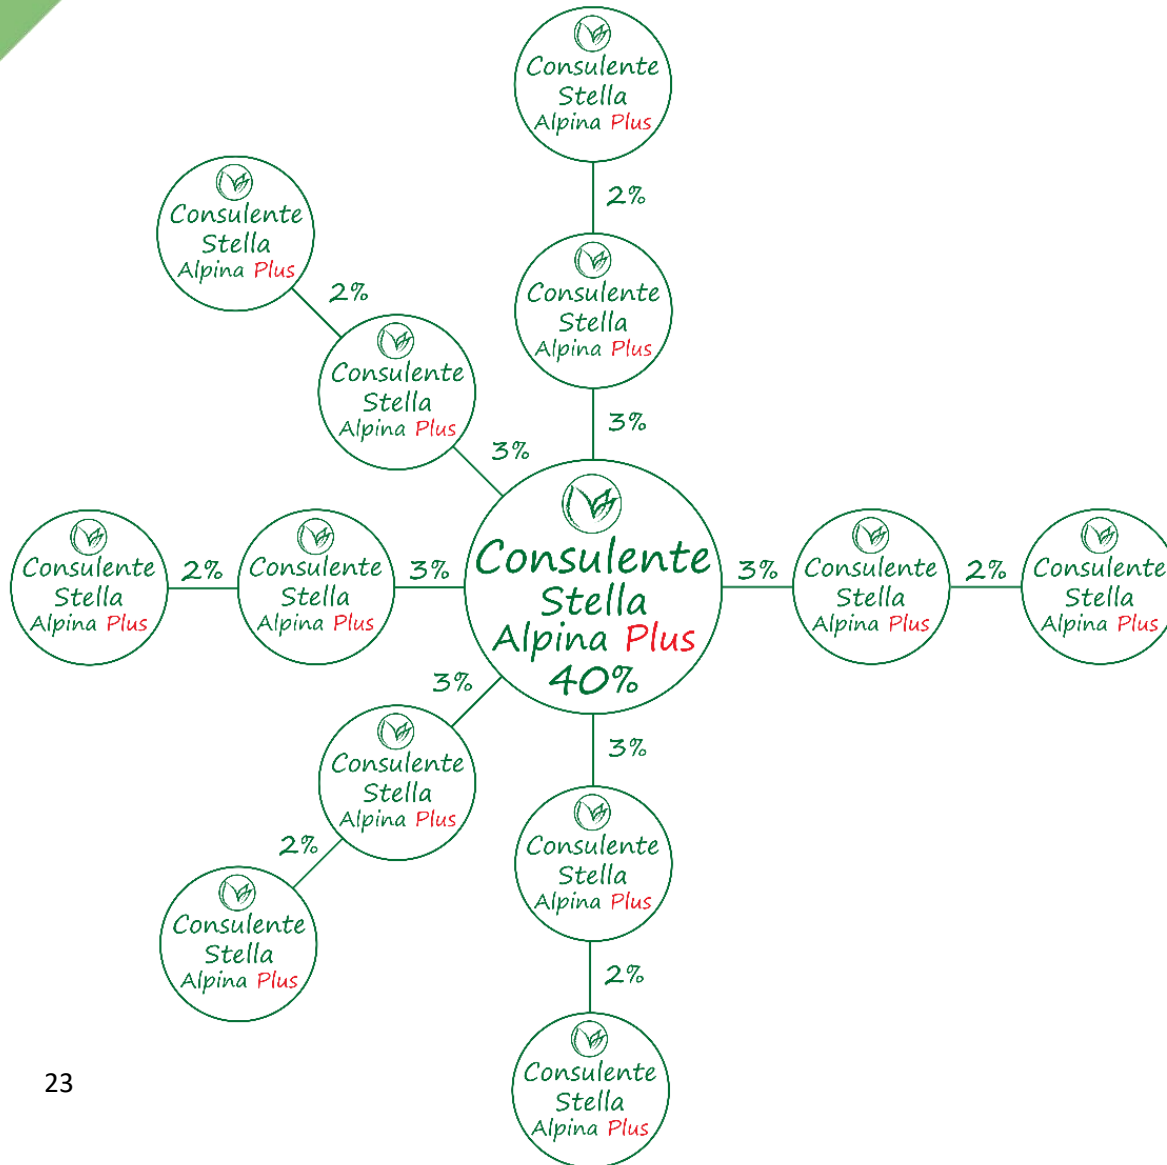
Consulente Stella Alpina Plus

2%

Consulente Stella Alpina Plus

2%

Consulente Stella Alpina Plus

Consulente Stella Alpina Plus

3%

3%

Consulente Stella Alpina Plus

2%

Consulente Stella Alpina Plus

3%

Consulente Stella Alpina Plus 40%

3%

Consulente Stella Alpina Plus

2%

Consulente Stella Alpina Plus

3%

Consulente Stella Alpina Plus

3%

2%

Consulente Stella Alpina Plus

Consulente Stella Alpina Plus

Consulente Stella Alpina Plus

2%

Consulente Stella Alpina Plus

23